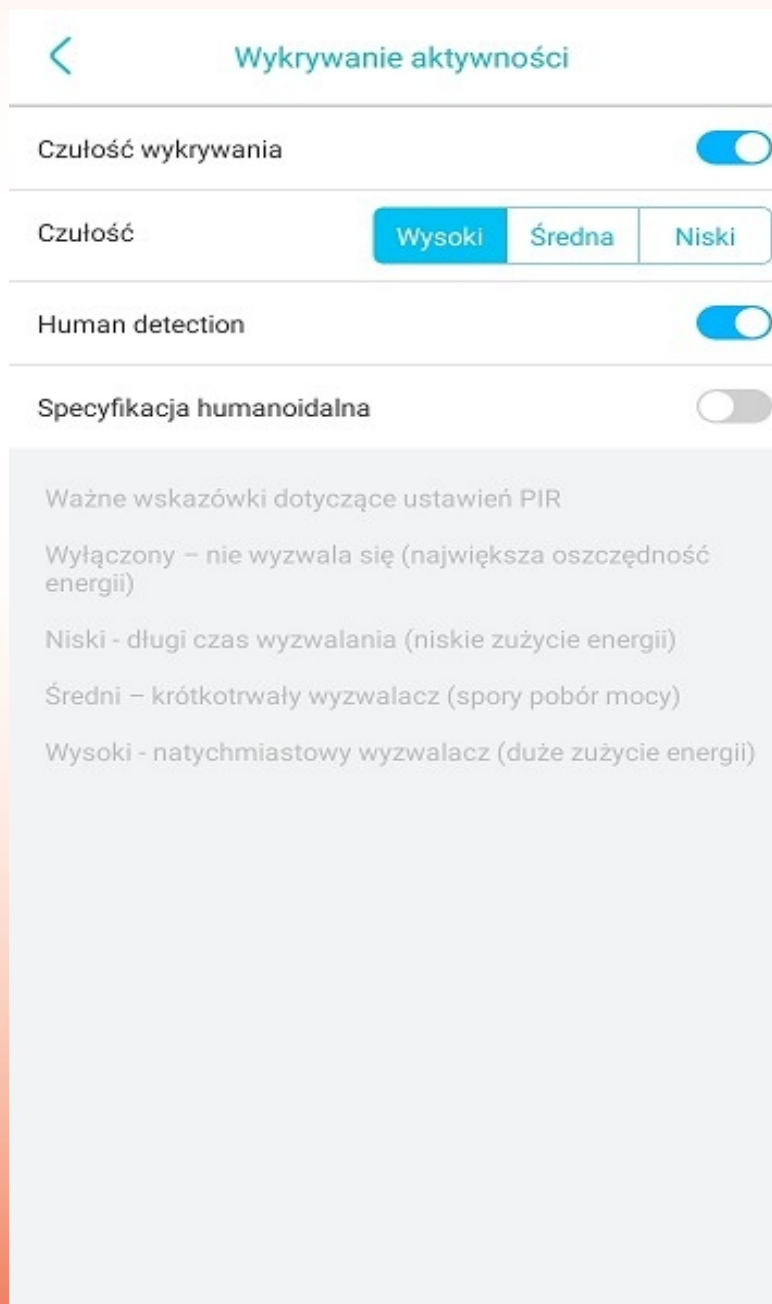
Wykrywanie aktywności

Czułość wykrywania

Czułość

Wysoki

Średna

Niski

Human detection

Specyfikacja humanoidalna

Ważne wskazówki dotyczące ustawień PIR

Wyłączony – nie wyzwala się (największa oszczędność energii)

Niski - długi czas wyzwalania (niskie zużycie energii)

Średni – krótkotrwały wyzwalacz (spory pobór mocy)

Wysoki - natychmiastowy wyzwalacz (duże zużycie energii)